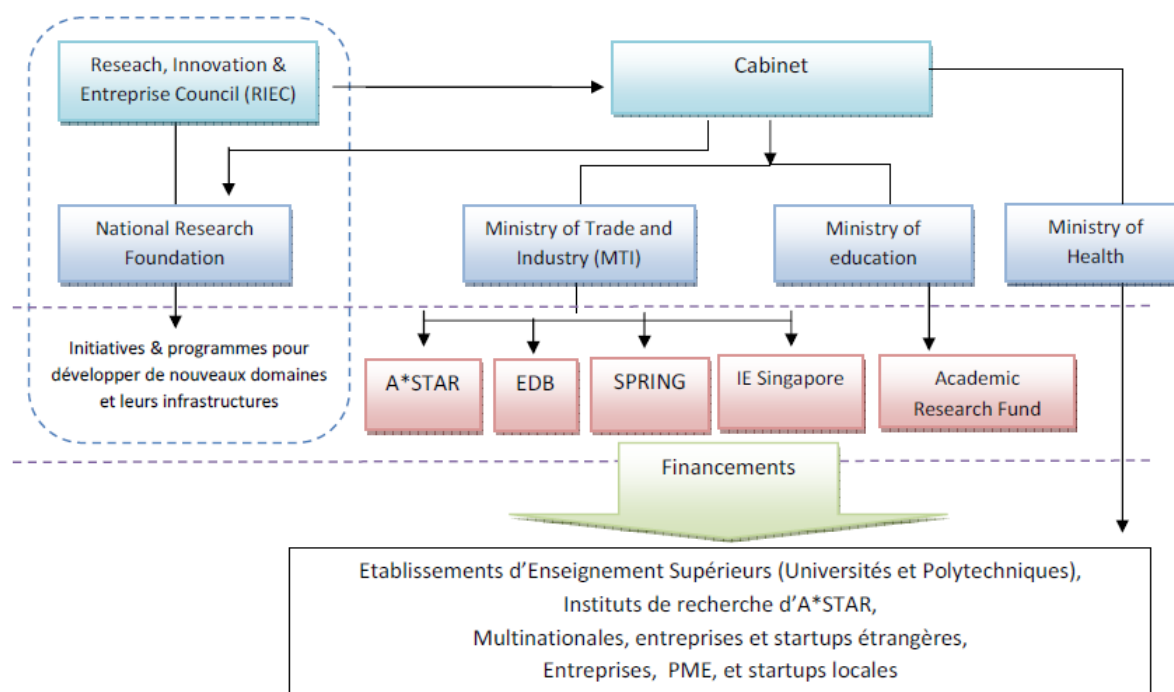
Reseach, Innovation & Entreprise Council (RIEC)

Cabinet

National Research Foundation

Ministry of Trade and Industry (MTI)

Ministry of education

Ministry of Health

Initiatives & programmes pour développer de nouveaux domaines et leurs infrastructures

A*STAR

EDB

SPRING

IE Singapore

Academic Research Fund

Financements

Etablissements d'Enseignement Supérieurs (Universités et Polytechniques), Instituts de recherche d'A*STAR, Multinationales, entreprises et startups étrangères, Entreprises, PME, et startups locales